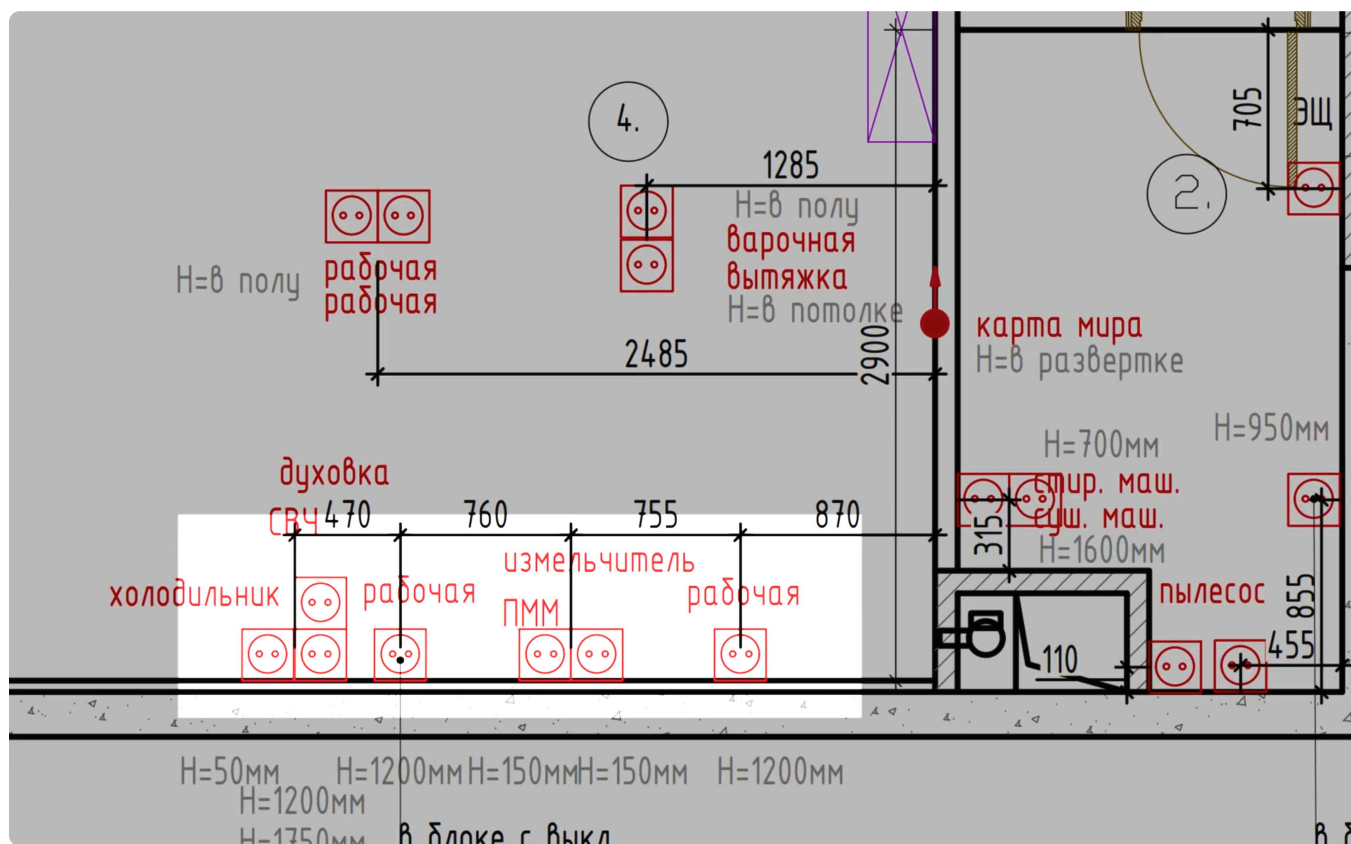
4.

1285

H=в полу

варочная

вытяжка

H=в потолке

H=в полу

рабочая

рабочая

2485

2900

карта мира

H=в развертке

705

ЭЩ

2.

H=950мм

H=700мм

стир. маш.

суш. маш.

H=1600мм

315

духовка

СВЧ

470

760

755

870

холодильник

рабочая

измельчитель

ПММ

рабочая

пылесос

855

455

110

H=50мм

H=1200мм

H=1750мм

H=1200мм

H=150мм

H=150мм

H=1200мм

в блоке с выкл

в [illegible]